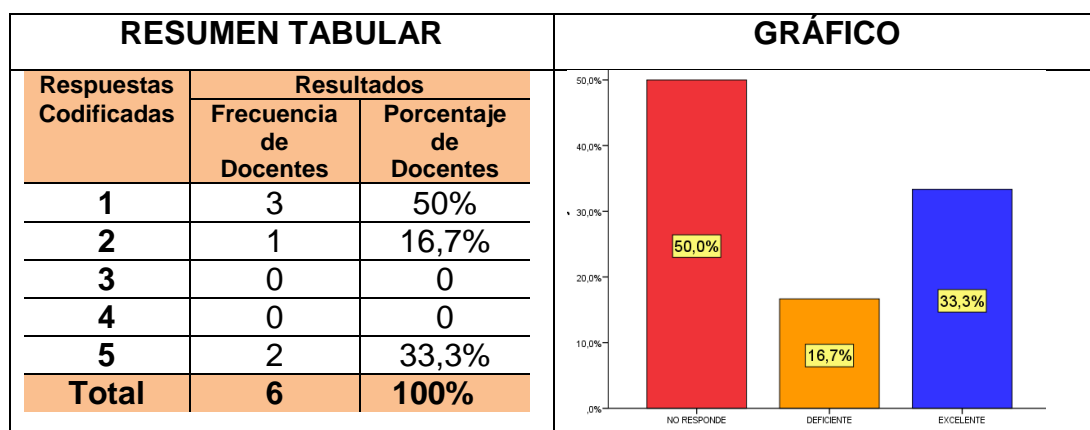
| RESUMEN TABULAR | | | GRÁFICO |
|---|---|---|---|

| Respuestas Codificadas | Resultados: Frecuencia de Docentes | Resultados: Porcentaje de Docentes |
|---|---|---|
| 1 | 3 | 50% |
| 2 | 1 | 16,7% |
| 3 | 0 | 0 |
| 4 | 0 | 0 |
| 5 | 2 | 33,3% |
| Total | 6 | 100% |

50,0%
40,0%
30,0%
20,0%
10,0%
,0%

50,0%
16,7%
33,3%

NO RESPONDE
DEFICIENTE
EXCELENTE